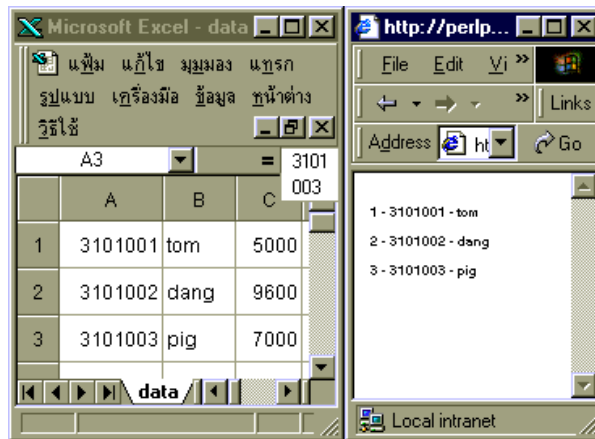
Microsoft Excel - data

แฟ้ม แก้ไข มุมมอง แทรก รูปแบบ เครื่องมือ ข้อมูล หน้าต่าง วิธีใช้

A3 = 3101003

| | A | B | C |
|---|---|---|---|
| 1 | 3101001 | tom | 5000 |
| 2 | 3101002 | dang | 9600 |
| 3 | 3101003 | pig | 7000 |

data

http://perlp...

File Edit Vi »

» Links

Address ht Go

1 - 3101001 - tom

2 - 3101002 - dang

3 - 3101003 - pig

Local intranet